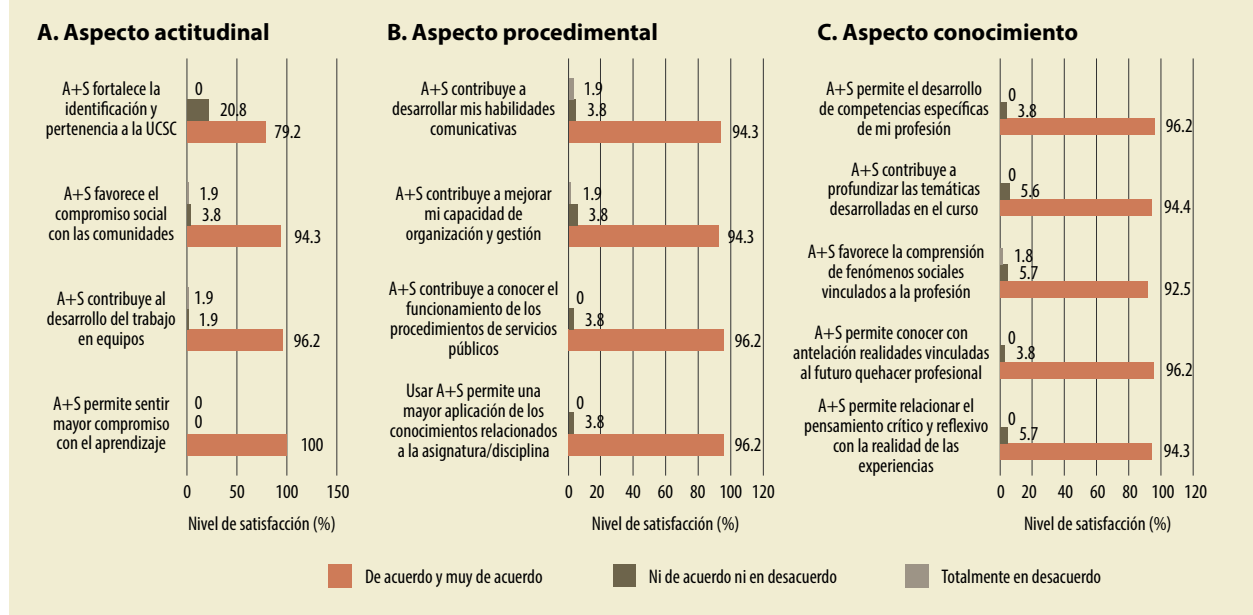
A. Aspecto actitudinal

A+S fortalece la identificación y pertenencia a la UCSC
0
20.8
79.2

A+S favorece el compromiso social con las comunidades
1.9
3.8
94.3

A+S contribuye al desarrollo del trabajo en equipos
1.9
1.9
96.2

A+S permite sentir mayor compromiso con el aprendizaje
0
0
100

0 50 100 150
Nivel de satisfacción (%)

B. Aspecto procedimental

A+S contribuye a desarrollar mis habilidades comunicativas
1.9
3.8
94.3

A+S contribuye a mejorar mi capacidad de organización y gestión
1.9
3.8
94.3

A+S contribuye a conocer el funcionamiento de los procedimientos de servicios públicos
0
3.8
96.2

Usar A+S permite una mayor aplicación de los conocimientos relacionados a la asignatura/disciplina
0
3.8
96.2

0 20 40 60 80 100 120
Nivel de satisfacción (%)

C. Aspecto conocimiento

A+S permite el desarrollo de competencias específicas de mi profesión
0
3.8
96.2

A+S contribuye a profundizar las temáticas desarrolladas en el curso
0
5.6
94.4

A+S favorece la comprensión de fenómenos sociales vinculados a la profesión
1.8
5.7
92.5

A+S permite conocer con antelación realidades vinculadas al futuro quehacer profesional
0
3.8
96.2

A+S permite relacionar el pensamiento crítico y reflexivo con la realidad de las experiencias
0
5.7
94.3

0 20 40 60 80 100 120
Nivel de satisfacción (%)

De acuerdo y muy de acuerdo
Ni de acuerdo ni en desacuerdo
Totalmente en desacuerdo